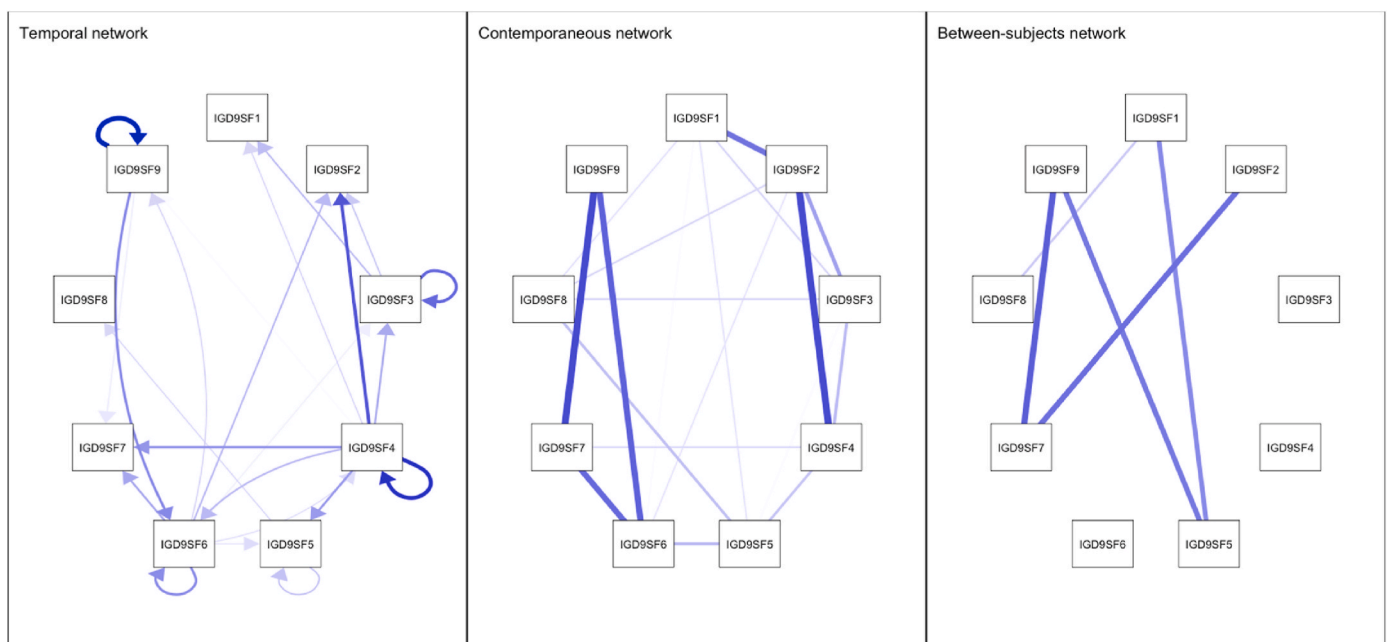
Temporal network

IGD9SF1
IGD9SF9
IGD9SF2
IGD9SF8
IGD9SF3
IGD9SF7
IGD9SF4
IGD9SF6
IGD9SF5

Contemporaneous network

IGD9SF1
IGD9SF9
IGD9SF2
IGD9SF8
IGD9SF3
IGD9SF7
IGD9SF4
IGD9SF6
IGD9SF5

Between-subjects network

IGD9SF1
IGD9SF9
IGD9SF2
IGD9SF8
IGD9SF3
IGD9SF7
IGD9SF4
IGD9SF6
IGD9SF5